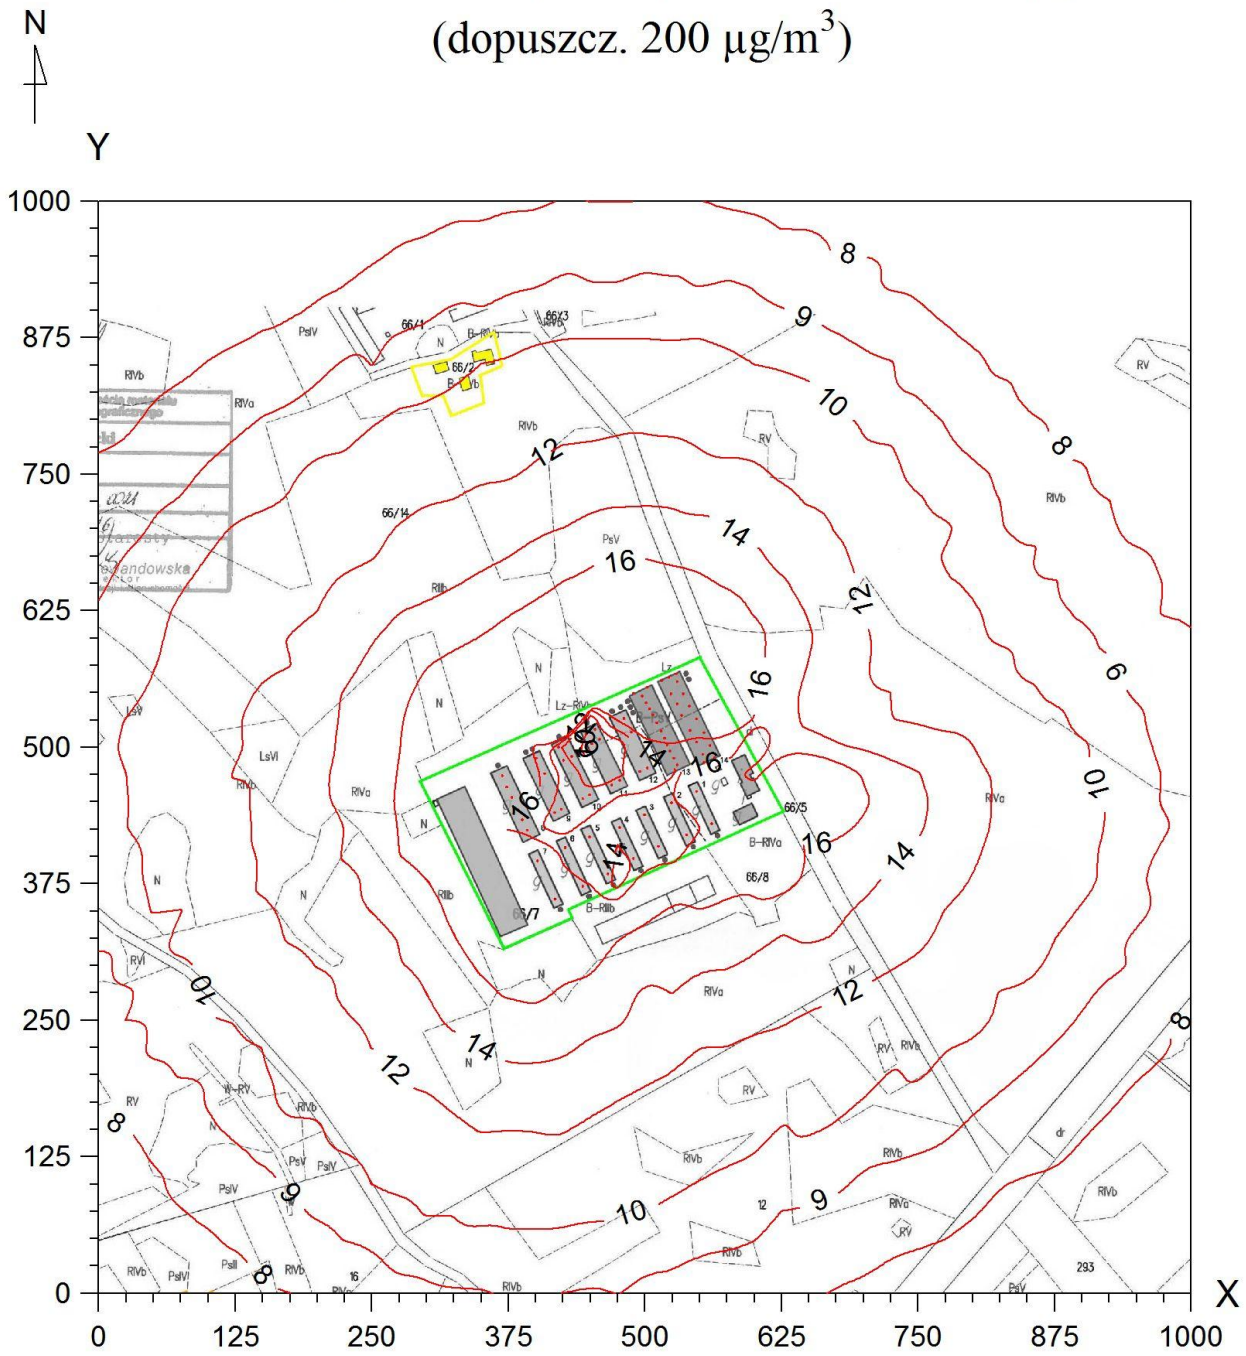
(dopuszcz. 200 μg/m$^3$)

N

Y

1000
875
750
625
500
375
250
125
0

0 125 250 375 500 625 750 875 1000

X

8
9
10
8
12
14
16
12
16
6
10
16
14
16
14
16
14
14
12
10
12
10
8
8
9
9
10
8
18

PsIV
66/1
B-RIV
66/3
RIVb
N
66/2
B-RIVb
RIVb
RIVa
RV
RV
RIVb
66/14
PsV
RIIIb
N
Lz
Lz-RIVa
LsV
LsVI
RIVb
RIVa
N
66/5
B-RIVa
66/8
RIVa
N
RIIIb
66/7
B-RIIIb
N
RIVa
N
RIVa
RVI
N
RV
W-RV
RIVb
N
RV
RIVb
RIVa
RIVb
dr
RIVb
PsV
PsIV
PsIV
RIVb
RIVb
RIVb
RIVa
RV
12
RIVb
PsII
RIVb
PsIV
RIVb
16
RIVb
293
PsV
RIVb

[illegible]
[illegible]
Geodeta
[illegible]andowska